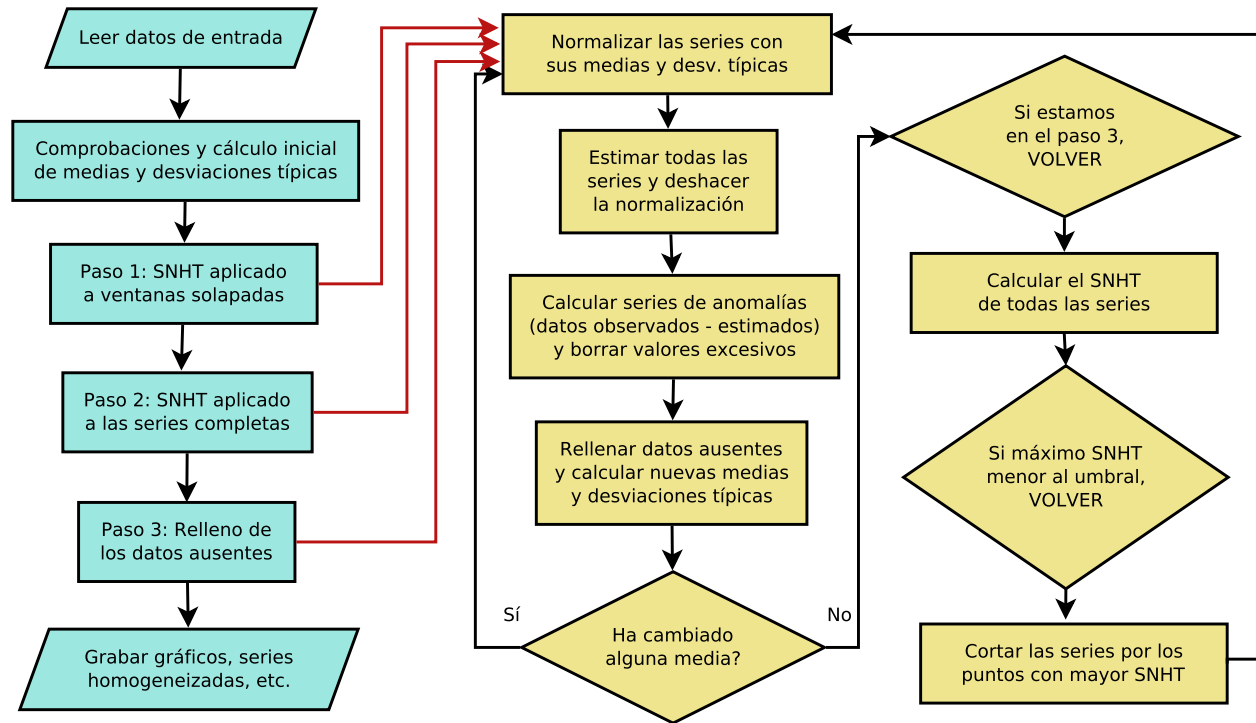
Leer datos de entrada

Comprobaciones y cálculo inicial de medias y desviaciones típicas

Paso 1: SNHT aplicado a ventanas solapadas

Paso 2: SNHT aplicado a las series completas

Paso 3: Relleno de los datos ausentes

Grabar gráficos, series homogeneizadas, etc.

Normalizar las series con sus medias y desv. típicas

Estimar todas las series y deshacer la normalización

Calcular series de anomalías (datos observados - estimados) y borrar valores excesivos

Rellenar datos ausentes y calcular nuevas medias y desviaciones típicas

Sí

No

Ha cambiado alguna media?

Si estamos en el paso 3, VOLVER

Calcular el SNHT de todas las series

Si máximo SNHT menor al umbral, VOLVER

Cortar las series por los puntos con mayor SNHT